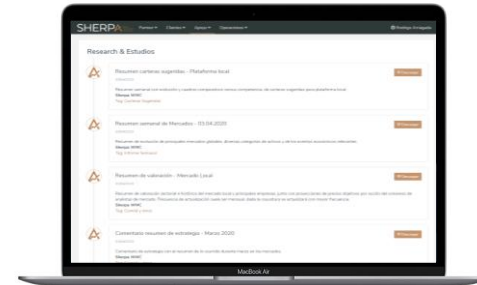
SHERPA Fondos Clientes Ajustes Operaciones

Rodrigo Arriagada

Research & Estudios

Resumen carteras sugeridas - Plataforma local

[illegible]

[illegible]

Resumen semanal de Mercados - 03.04.2020

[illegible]

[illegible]

Resumen de valoración - Mercado Local

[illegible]

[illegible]

Comentario resumen de estrategia - Marzo 2020

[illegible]

MacBook Air